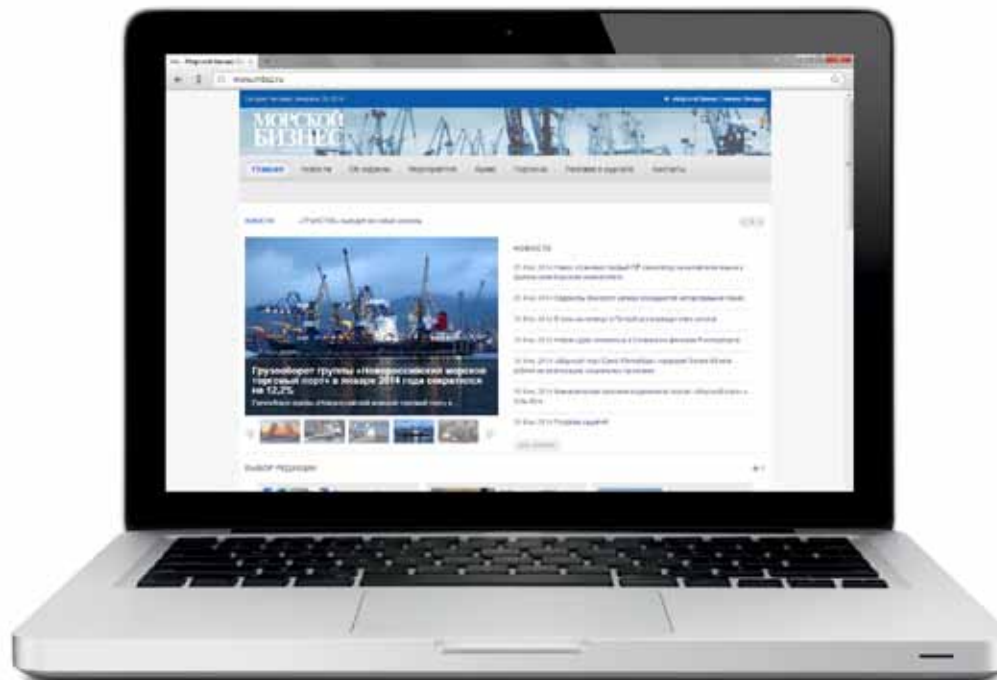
МОРСКОЙ БИЗНЕС

Главная Новости Об издании Мероприятия Архив Подписка Реклама в журнале Контакты

НОВОСТИ

Грузооборот группы «Новороссийский морской торговый порт» в январе 2014 года снизился на 12,2%

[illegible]

ВЫБОР РЕДАКЦИИ